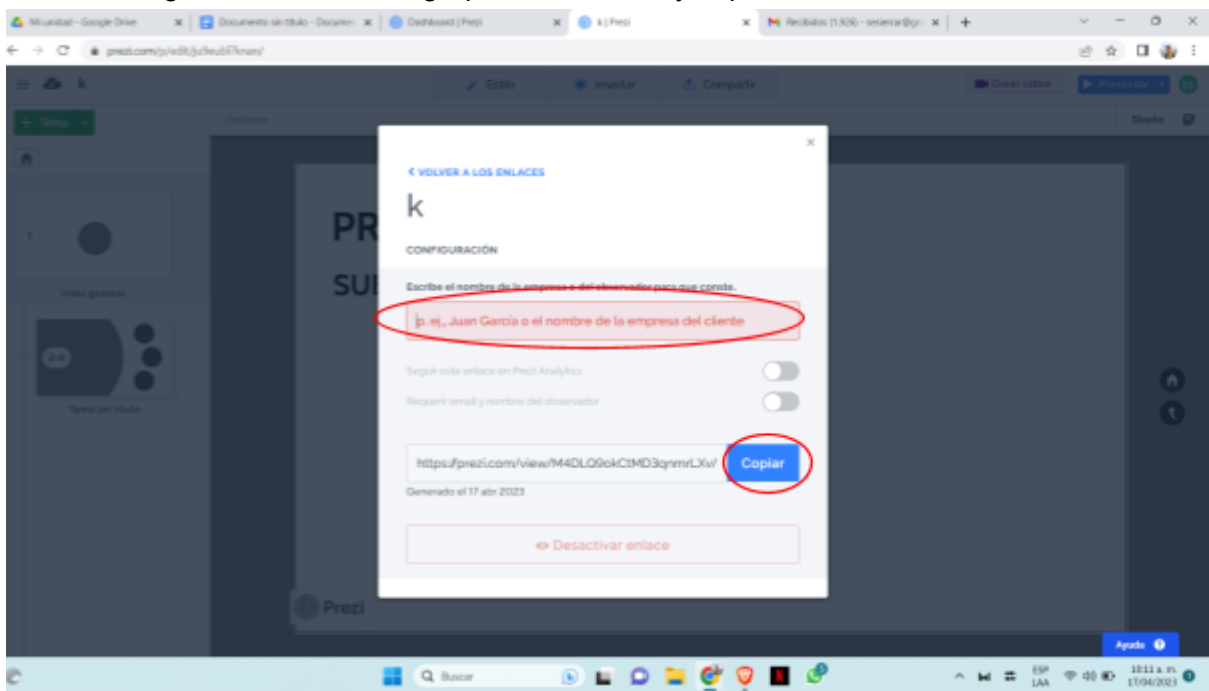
Mi unidad - Google Drive | Documento sin título - Documen | Dashboard | Prezi | k | Prezi | Recibidos (1.926) - sesierra@g

prezi.com/p/edit/jz9eub l7knan/

k

Estilo | Insertar | Compartir | Crear video | Presentar

Tema | Diseño

Vista general

Tema sin título

PR
SU

< VOLVER A LOS ENLACES

k

CONFIGURACIÓN

Escribe el nombre de la empresa o del observador para que conste.

p. ej., Juan García o el nombre de la empresa del cliente

Seguir este enlace en Prezi Analytics

Requerir email y nombre del observador

https://prezi.com/view/M4DLO9okCtMD3qnmrLXv/ Copiar

Generado el 17 abr 2023

Desactivar enlace

Prezi

Ayuda

Buscar

ESP LAA 10:11 a. m. 17/04/2023